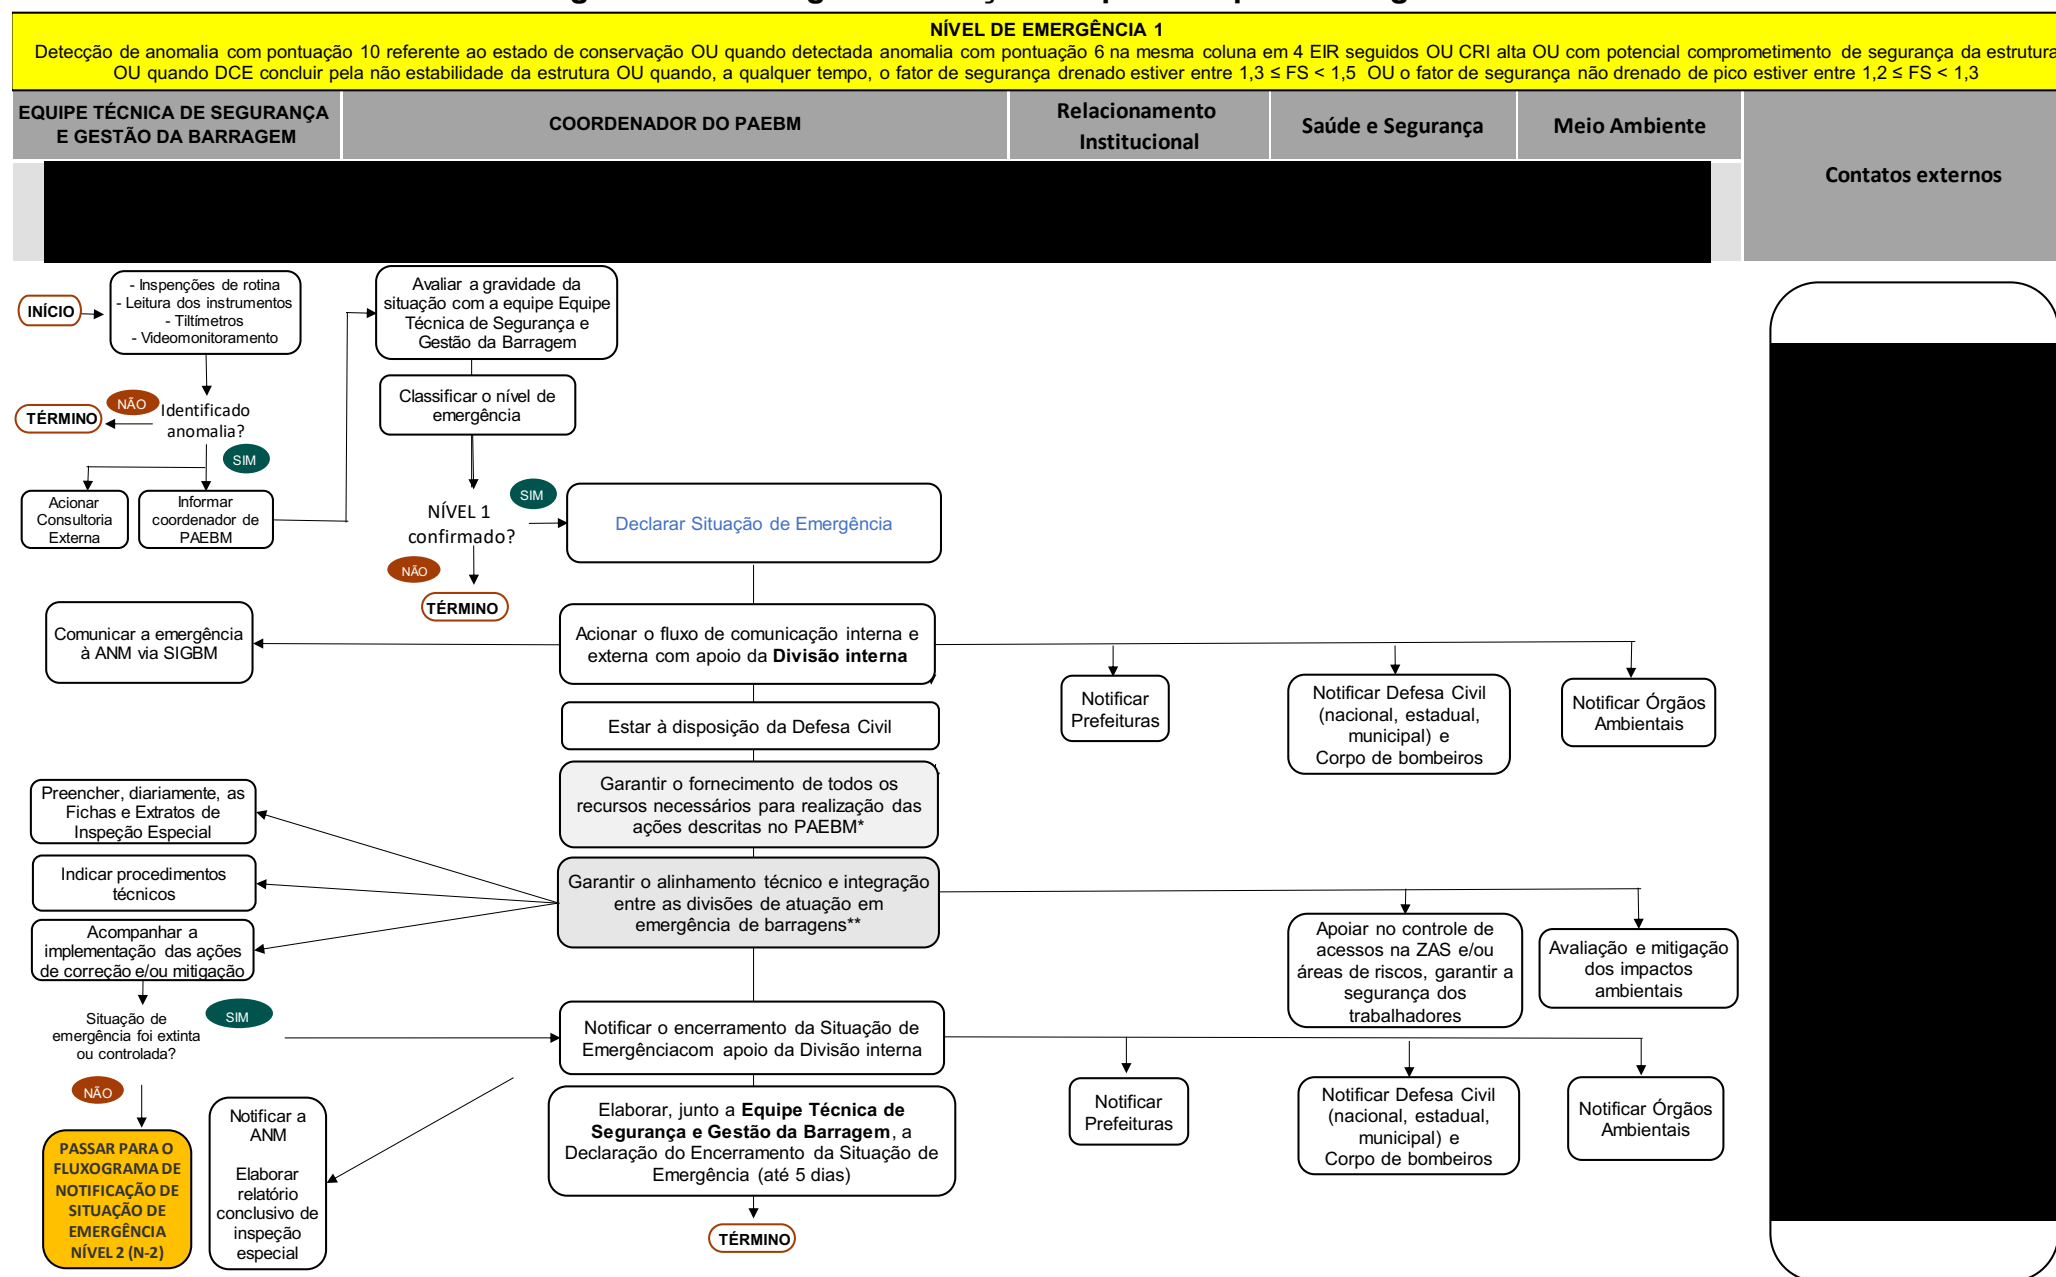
NÍVEL DE EMERGÊNCIA 1

Detecção de anomalia com pontuação 10 referente ao estado de conservação OU quando detectada anomalia com pontuação 6 na mesma coluna em 4 EIR seguidos OU CRI alta OU com potencial comprometimento de segurança da estrutura OU quando DCE concluir pela não estabilidade da estrutura OU quando, a qualquer tempo, o fator de segurança drenado estiver entre 1,3 ≤ FS < 1,5 OU o fator de segurança não drenado de pico estiver entre 1,2 ≤ FS < 1,3

| EQUIPE TÉCNICA DE SEGURANÇA E GESTÃO DA BARRAGEM | COORDENADOR DO PAEBM | Relacionamento Institucional | Saúde e Segurança | Meio Ambiente | Contatos externos |
|---|---|---|---|---|---|

INÍCIO

- Inspenções de rotina
- Leitura dos instrumentos
- Tiltímetros
- Videomonitoramento

TÉRMINO

NÃO

Identificado anomalia?

SIM

Acionar Consultoria Externa

Informar coordenador de PAEBM

Avaliar a gravidade da situação com a equipe Equipe Técnica de Segurança e Gestão da Barragem

Classificar o nível de emergência

NÍVEL 1 confirmado?

SIM

NÃO

TÉRMINO

Declarar Situação de Emergência

Comunicar a emergência à ANM via SIGBM

Acionar o fluxo de comunicação interna e externa com apoio da Divisão interna

Notificar Prefeituras

Notificar Defesa Civil (nacional, estadual, municipal) e Corpo de bombeiros

Notificar Órgãos Ambientais

Estar à disposição da Defesa Civil

Garantir o fornecimento de todos os recursos necessários para realização das ações descritas no PAEBM*

Preencher, diariamente, as Fichas e Extratos de Inspeção Especial

Indicar procedimentos técnicos

Garantir o alinhamento técnico e integração entre as divisões de atuação em emergência de barragens**

Acompanhar a implementação das ações de correção e/ou mitigação

Apoiar no controle de acessos na ZAS e/ou áreas de riscos, garantir a segurança dos trabalhadores

Avaliação e mitigação dos impactos ambientais

Situação de emergência foi extinta ou controlada?

SIM

Notificar o encerramento da Situação de Emergênciacom apoio da Divisão interna

NÃO

Notificar Prefeituras

Notificar Defesa Civil (nacional, estadual, municipal) e Corpo de bombeiros

Notificar Órgãos Ambientais

PASSAR PARA O FLUXOGRAMA DE NOTIFICAÇÃO DE SITUAÇÃO DE EMERGÊNCIA NÍVEL 2 (N-2)

Notificar a ANM

Elaborar relatório conclusivo de inspeção especial

Elaborar, junto a Equipe Técnica de Segurança e Gestão da Barragem, a Declaração do Encerramento da Situação de Emergência (até 5 dias)

TÉRMINO